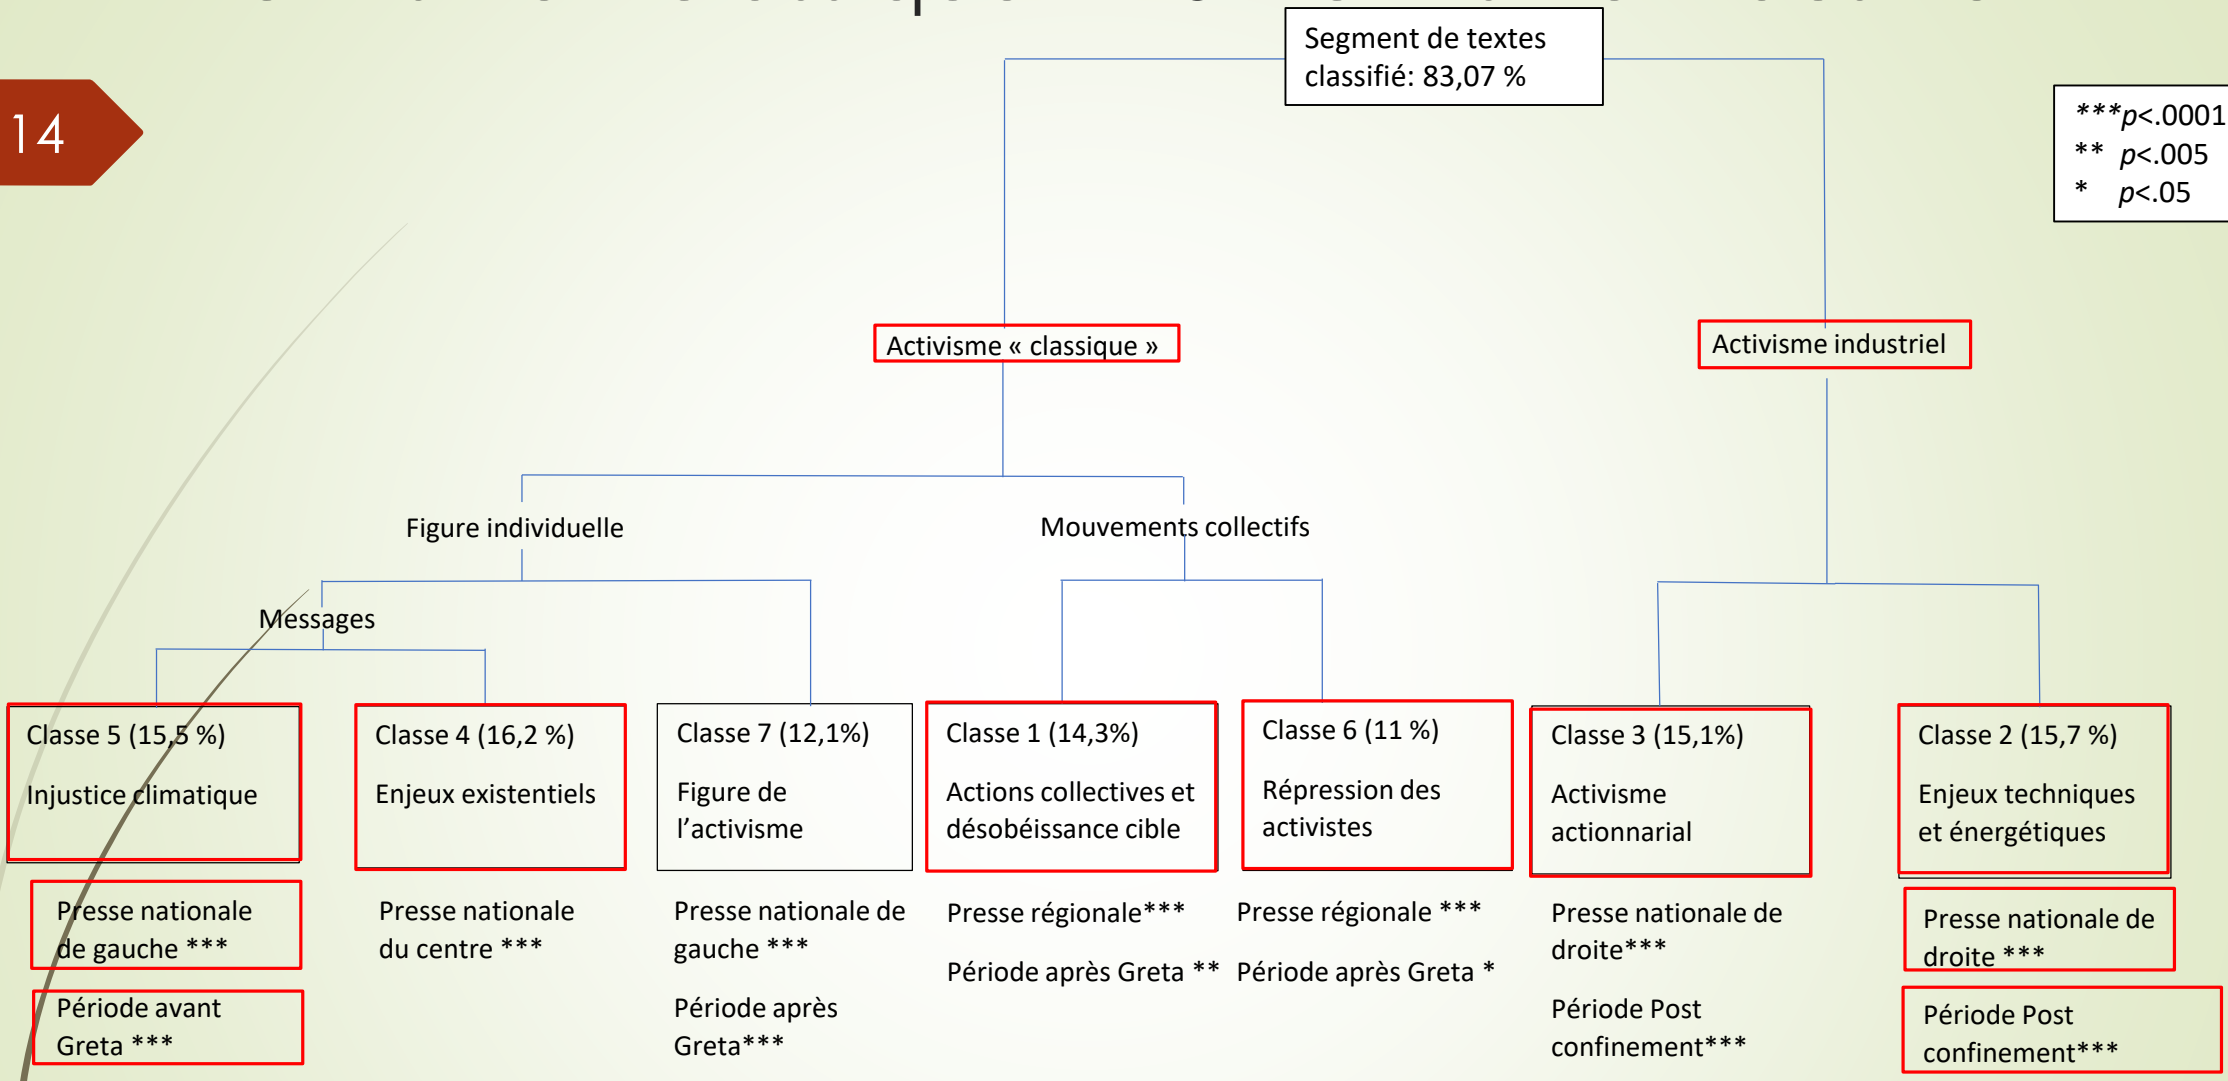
14

Segment de textes classifié: 83,07 %

***$p$<.0001
** $p$<.005
* $p$<.05

Activisme « classique »

Activisme industriel

Figure individuelle

Mouvements collectifs

Messages

Classe 5 (15,5 %)

Injustice climatique

Classe 4 (16,2 %)

Enjeux existentiels

Classe 7 (12,1%)

Figure de l'activisme

Classe 1 (14,3%)

Actions collectives et désobéissance cible

Classe 6 (11 %)

Répression des activistes

Classe 3 (15,1%)

Activisme actionnarial

Classe 2 (15,7 %)

Enjeux techniques et énergétiques

Presse nationale de gauche ***

Période avant Greta ***

Presse nationale du centre ***

Presse nationale de gauche ***

Période après Greta***

Presse régionale***

Période après Greta **

Presse régionale ***

Période après Greta *

Presse nationale de droite***

Période Post confinement***

Presse nationale de droite ***

Période Post confinement***